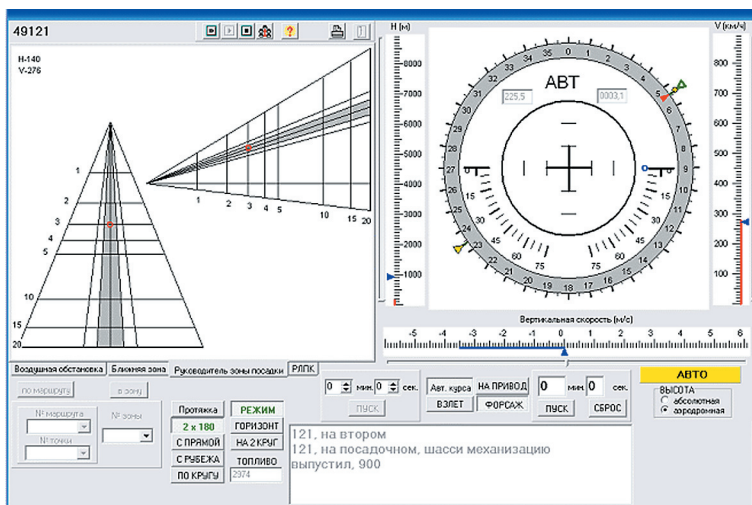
49121

H-140
V-276

1 2 3 4 5 10 15 20

1
2
3
4
5
10
15
20

H (м)
8000
7000
6000
5000
4000
3000
2000
1000

АВТ
225.5
0003,1

0 3 6 9 12 15 18 21 24 27 30 33 36
33 35 0 1 3 5 6 7 8 9 10 11 12 13 14 15 16 17 18 19 20 21 22 23 24 25 26 27 28 29 30 31 32 34
60 75 75 60

V (км/ч)
800
700
600
500
400
300
200
100

Вертикальная скорость (м/с)
-5 -4 -3 -2 -1 0 1 2 3 4 5 6

Воздушная обстановка | Ближняя зона | Руководитель зоны посадки | РЛПК

по маршруту
в зону
№ маршрута
№ зоны
№ точки

Протяжка
РЕЖИМ
2 х 180
ГОРИЗОНТ
С ПРЯМОЙ
НА 2 КРУГ
С РУБЕЖА
ТОПЛИВО
ПО КРУГУ
2374

0 мин. 0 сек.
ПУСК

Авт. курса
НА ПРИВОД
ВЗЛЕТ
ФОРСАЖ

0 мин. 0 сек.
ПУСК
СБРОС

АВТО
ВЫСОТА
абсолютная
аэродромная

121, на втором
121, на посадочном, шасси механизацию выпустил, 900